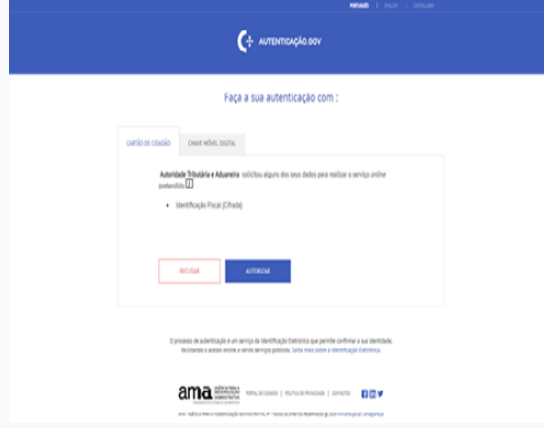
PORTUGUÊS | ENGLISH | CASTELLANO

AUTENTICAÇÃO.GOV

Faça a sua autenticação com :

CARTÃO DE CIDADÃO | CHAVE MÓVEL DIGITAL

Autoridade Tributária e Aduaneira solicitou alguns dos seus dados para realizar o serviço online pretendido. i

• Identificação Fiscal (Cifrada)

RECUSAR | AUTORIZAR

O processo de autenticação é um serviço de Identificação Eletrónica que permite confirmar a sua identidade, facilitando o acesso online a vários serviços públicos. Saiba mais sobre a Identificação Eletrónica.

ama AGÊNCIA PARA A MODERNIZAÇÃO ADMINISTRATIVA | PORTAL DO CIDADÃO | POLÍTICA DE PRIVACIDADE | CONTACTOS

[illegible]